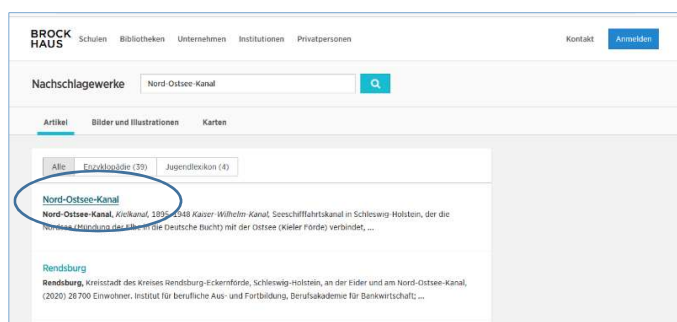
BROCK HAUS Schulen Bibliotheken Unternehmen Institutionen Privatpersonen Kontakt Anmelden

Nachschlagewerke Nord-Ostsee-Kanal

Artikel Bilder und Illustrationen Karten

Alle Enzyklopädie (39) Jugendlexikon (4)

Nord-Ostsee-Kanal

Nord-Ostsee-Kanal, Kielkanal, 1895–1948 Kaiser-Wilhelm-Kanal, Seeschifffahrtskanal in Schleswig-Holstein, der die Nordsee (Mündung der Elbe in die Deutsche Bucht) mit der Ostsee (Kieler Förde) verbindet, ...

Rendsburg

Rendsburg, Kreisstadt des Kreises Rendsburg-Eckernförde, Schleswig-Holstein, an der Eider und am Nord-Ostsee-Kanal, (2020) 28 700 Einwohner. Institut für berufliche Aus- und Fortbildung, Berufsakademie für Bankwirtschaft; ...